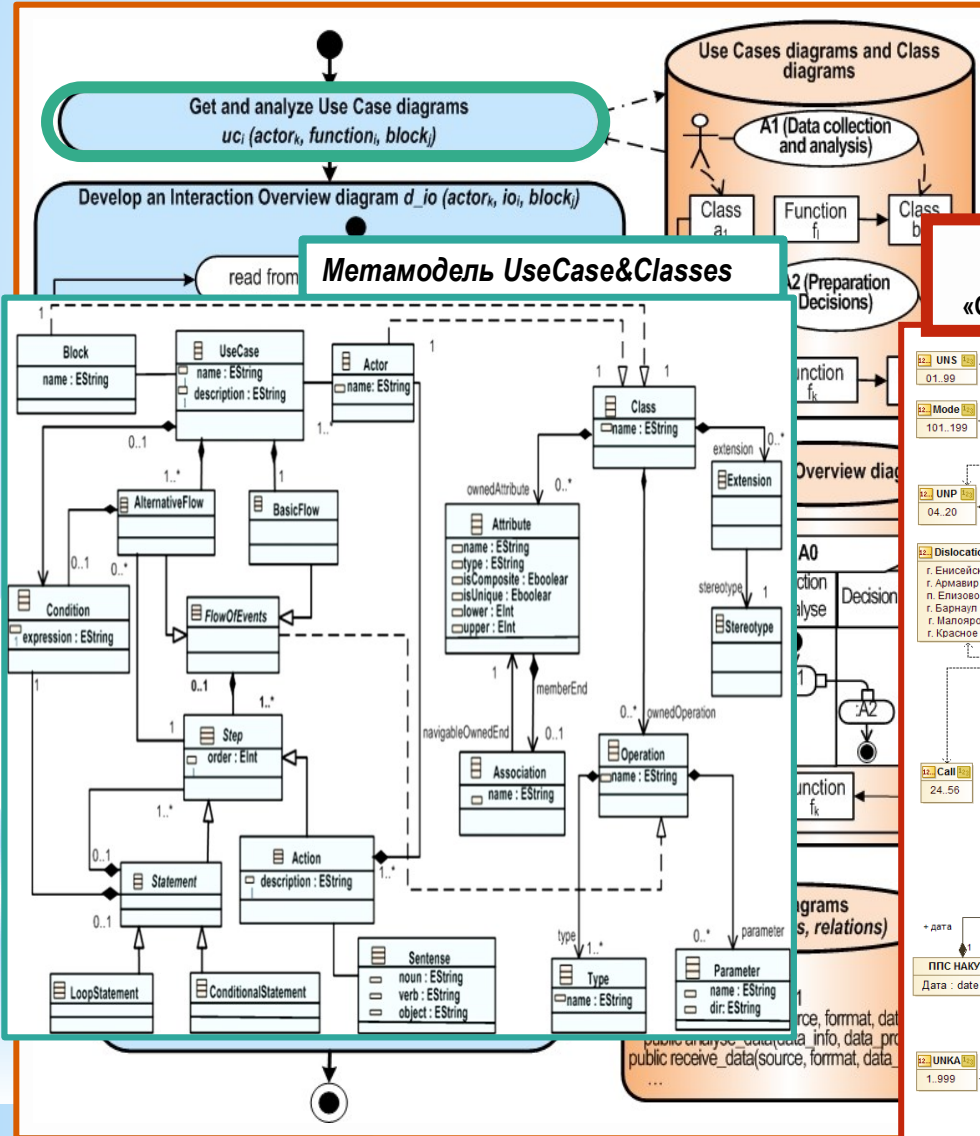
Get and analyze Use Case diagrams
$uc_i$ (actor$_k$, function$_i$, block$_j$)

Develop an Interaction Overview diagram $d\_io$ (actor$_k$, io$_i$, block$_j$)

read from

Метамодель UseCase&Classes

Use Cases diagrams and Class diagrams

A1 (Data collection and analysis)

Class $a_1$

Function $f_j$

Class $b$

A2 (Preparation Decisions)

Function $f_k$

Overview diag

A0

ction alyse

Decision

A1

A2

Function $f_k$

agrams

s, relations)

1

source, formmat, dat
public analyse_data(data_info, data_pro
public receive_data(source, formmat, data_
...

«С

UNS
01..99

Mode
101..199

UNP
04..20

Dislocatio
г. Енисейск
г. Армавир
п. Елизово
г. Барнаул
г. Малояро
г. Красное

Call
24..56

+ дата

1

ППС НАКУ
Дата : date

UNKA
1..999

1

Block
name : EString

UseCase
name : EString
description : EString

Actor
name: EString

1

1..*

0..1

1..*

1

AlternativeFlow

BasicFlow

0..1

0..*

Condition
expression : EString

FlowOfEvents

0..1

1..*

1

Step
order : EInt

1

1..*

0..1

Statement

0..1

LoopStatement

ConditionalStatement

Action
description : EString

1..*

Sentense
noun : EString
verb : EString
object : EString

1

1

Class
name : EString

0..*

extension

Extension

ownedAttribute

0..*

Attribute
name : EString
type : EString
isComposite : Eboolear
isUnique : Eboolear
lower : EInt
upper : EInt

stereotype

1

Stereotype

1

memberEnd

navigableOwnedEnd

0..1

Association
name : EString

0..*

ownedOperation

Operation
name : EString

type

1..*

Type
name : EString

0..*

parameter

Parameter
name : EString
dir: EString